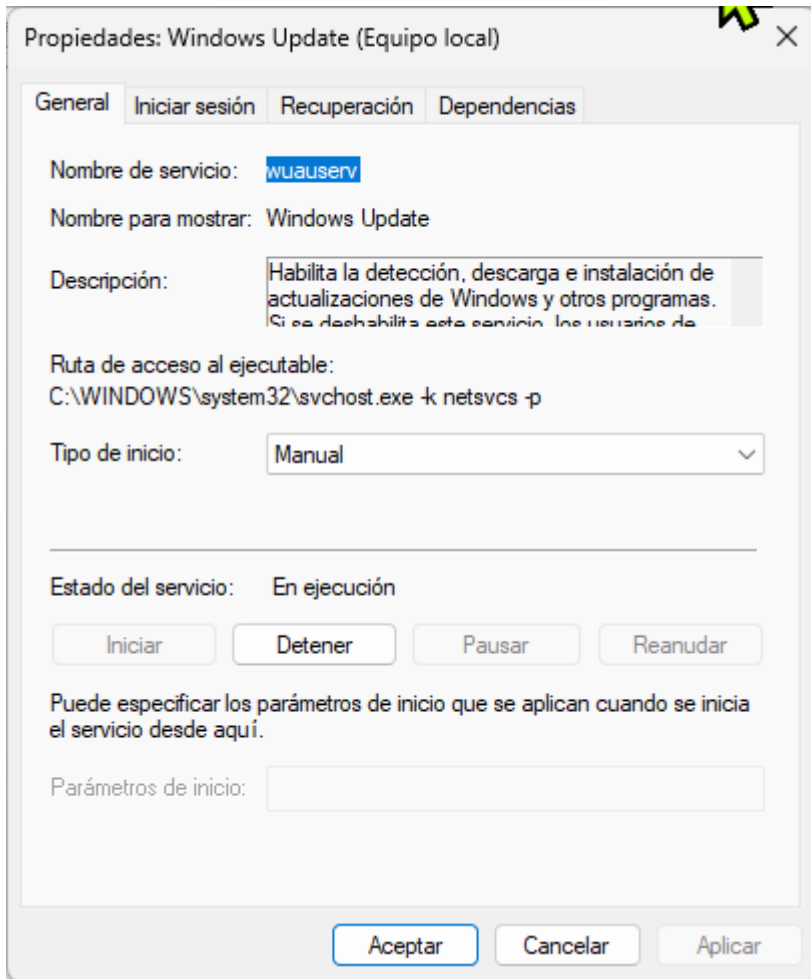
Propiedades: Windows Update (Equipo local)

×

General | Iniciar sesión | Recuperación | Dependencias

Nombre de servicio: wuauserv

Nombre para mostrar: Windows Update

Descripción: Habilita la detección, descarga e instalación de actualizaciones de Windows y otros programas. Si se deshabilita este servicio, los usuarios de

Ruta de acceso al ejecutable:
C:\WINDOWS\system32\svchost.exe -k netsvcs -p

Tipo de inicio: Manual

Estado del servicio: En ejecución

Iniciar | Detener | Pausar | Reanudar

Puede especificar los parámetros de inicio que se aplican cuando se inicia el servicio desde aquí.

Parámetros de inicio:

Aceptar | Cancelar | Aplicar